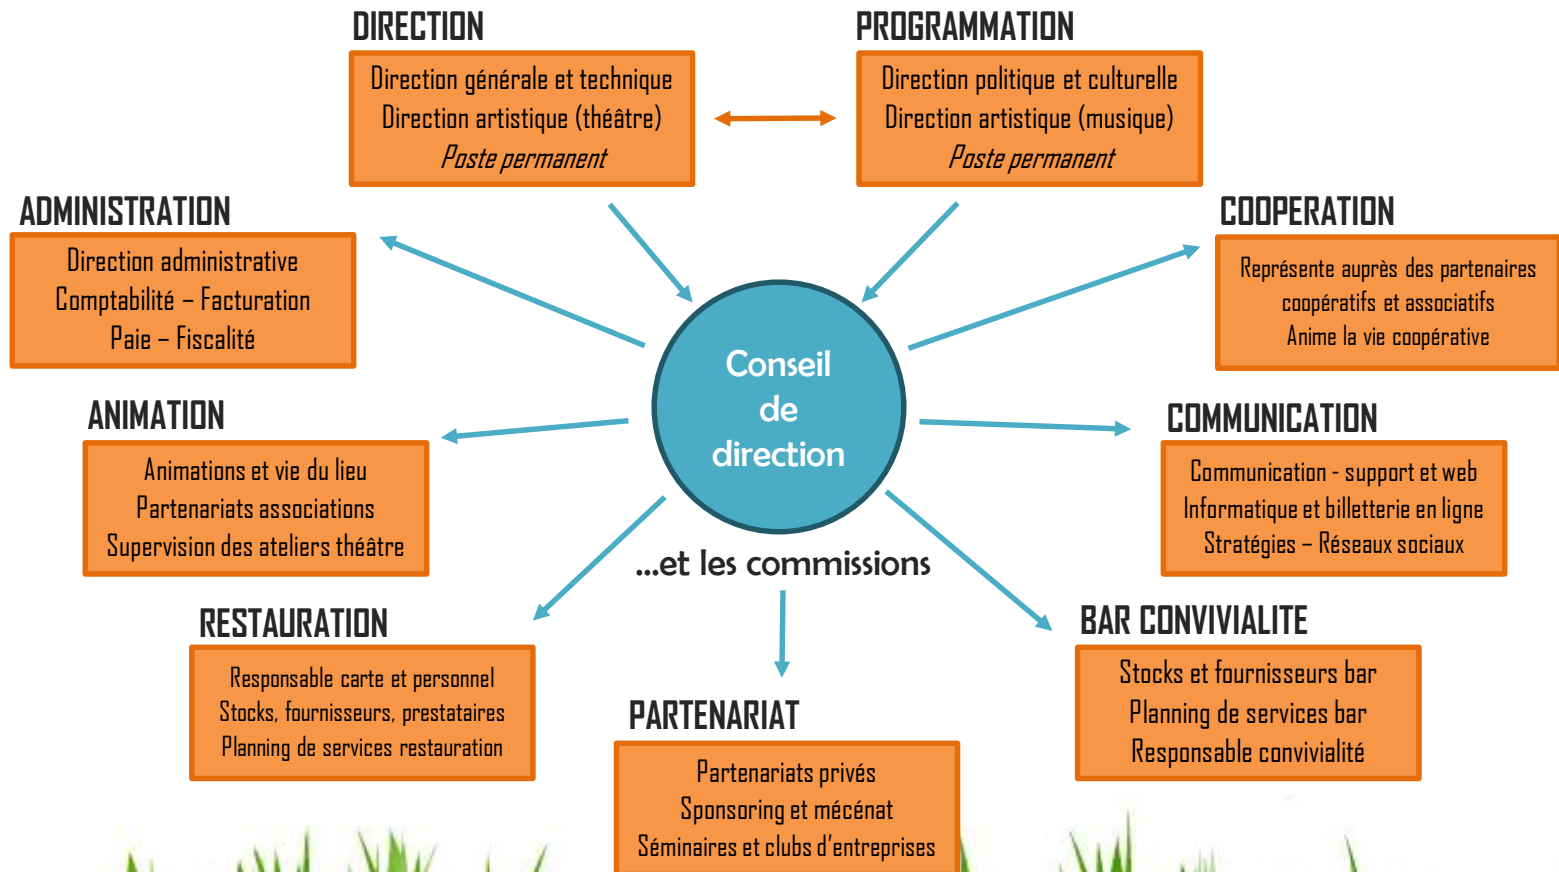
DIRECTION

Direction générale et technique
Direction artistique (théâtre)
Poste permanent

PROGRAMMATION

Direction politique et culturelle
Direction artistique (musique)
Poste permanent

ADMINISTRATION

Direction administrative
Comptabilité – Facturation
Paie – Fiscalité

COOPERATION

Représente auprès des partenaires coopératifs et associatifs
Anime la vie coopérative

Conseil de direction

ANIMATION

Animations et vie du lieu
Partenariats associations
Supervision des ateliers théâtre

COMMUNICATION

Communication - support et web
Informatique et billetterie en ligne
Stratégies – Réseaux sociaux

...et les commissions

RESTAURATION

Responsable carte et personnel
Stocks, fournisseurs, prestataires
Planning de services restauration

BAR CONVIVIALITE

Stocks et fournisseurs bar
Planning de services bar
Responsable convivialité

PARTENARIAT

Partenariats privés
Sponsoring et mécénat
Séminaires et clubs d'entreprises